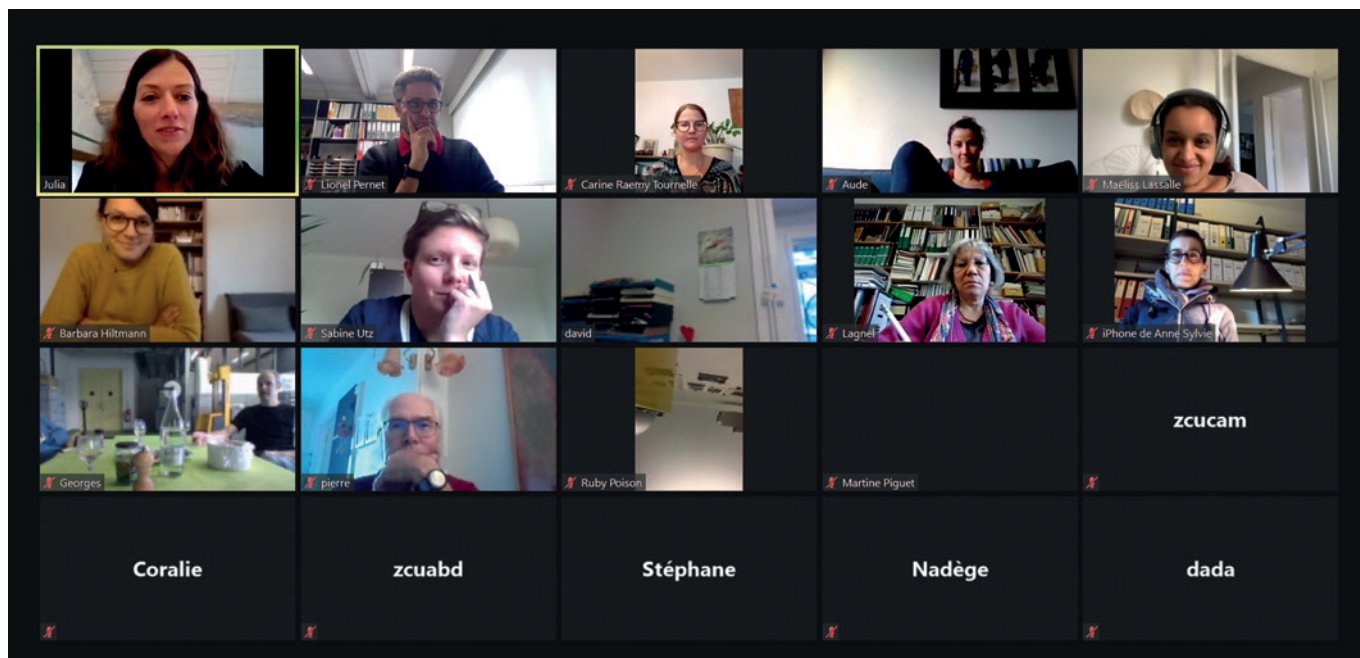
Julia
Lionel Pernet
Carine Raemy Tournelle
Aude
Maeliss Lassalle
Barbara Hiltmann
Sabine Utz
david
Lagnel
iPhone de Anne Sylvie
Georges
pierre
Ruby Poison
Martine Piguet
zcucam
Coralie
zcuabd
Stéphane
Nadège
dada